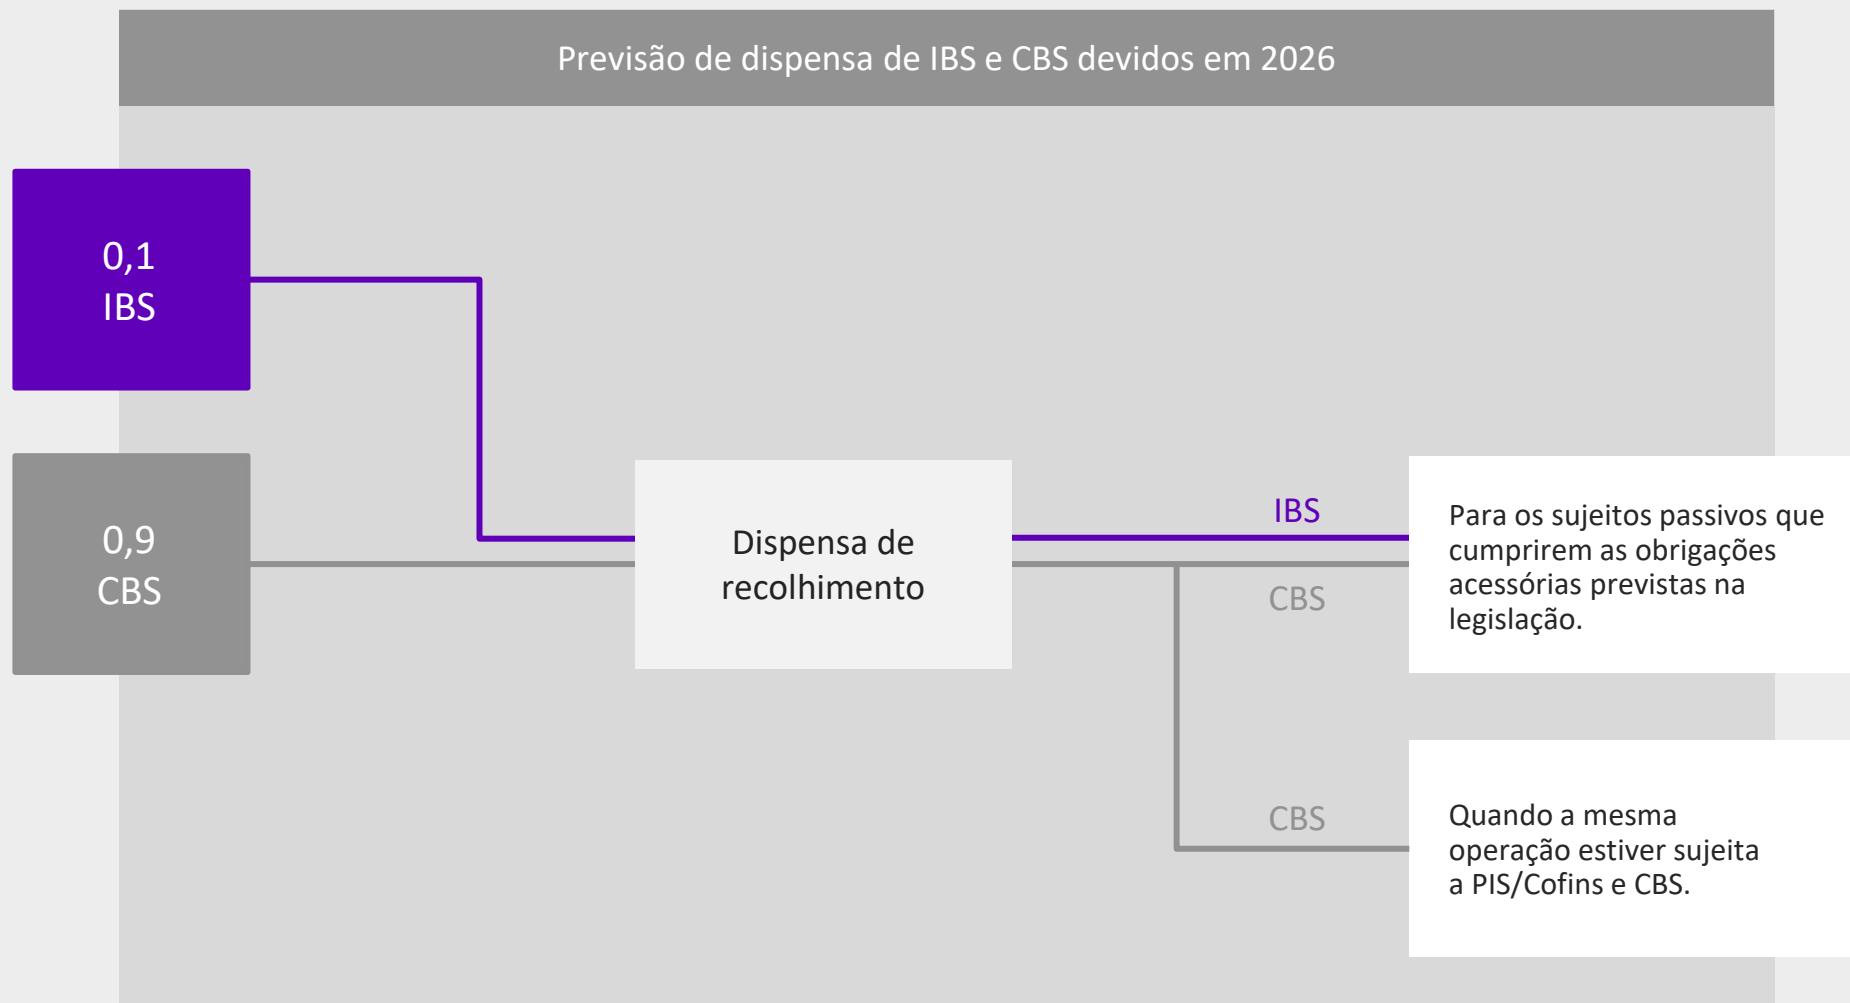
Previsão de dispensa de IBS e CBS devidos em 2026

0,1
IBS

0,9
CBS

Dispensa de recolhimento

IBS

CBS

Para os sujeitos passivos que cumprirem as obrigações acessórias previstas na legislação.

CBS

Quando a mesma operação estiver sujeita a PIS/Cofins e CBS.